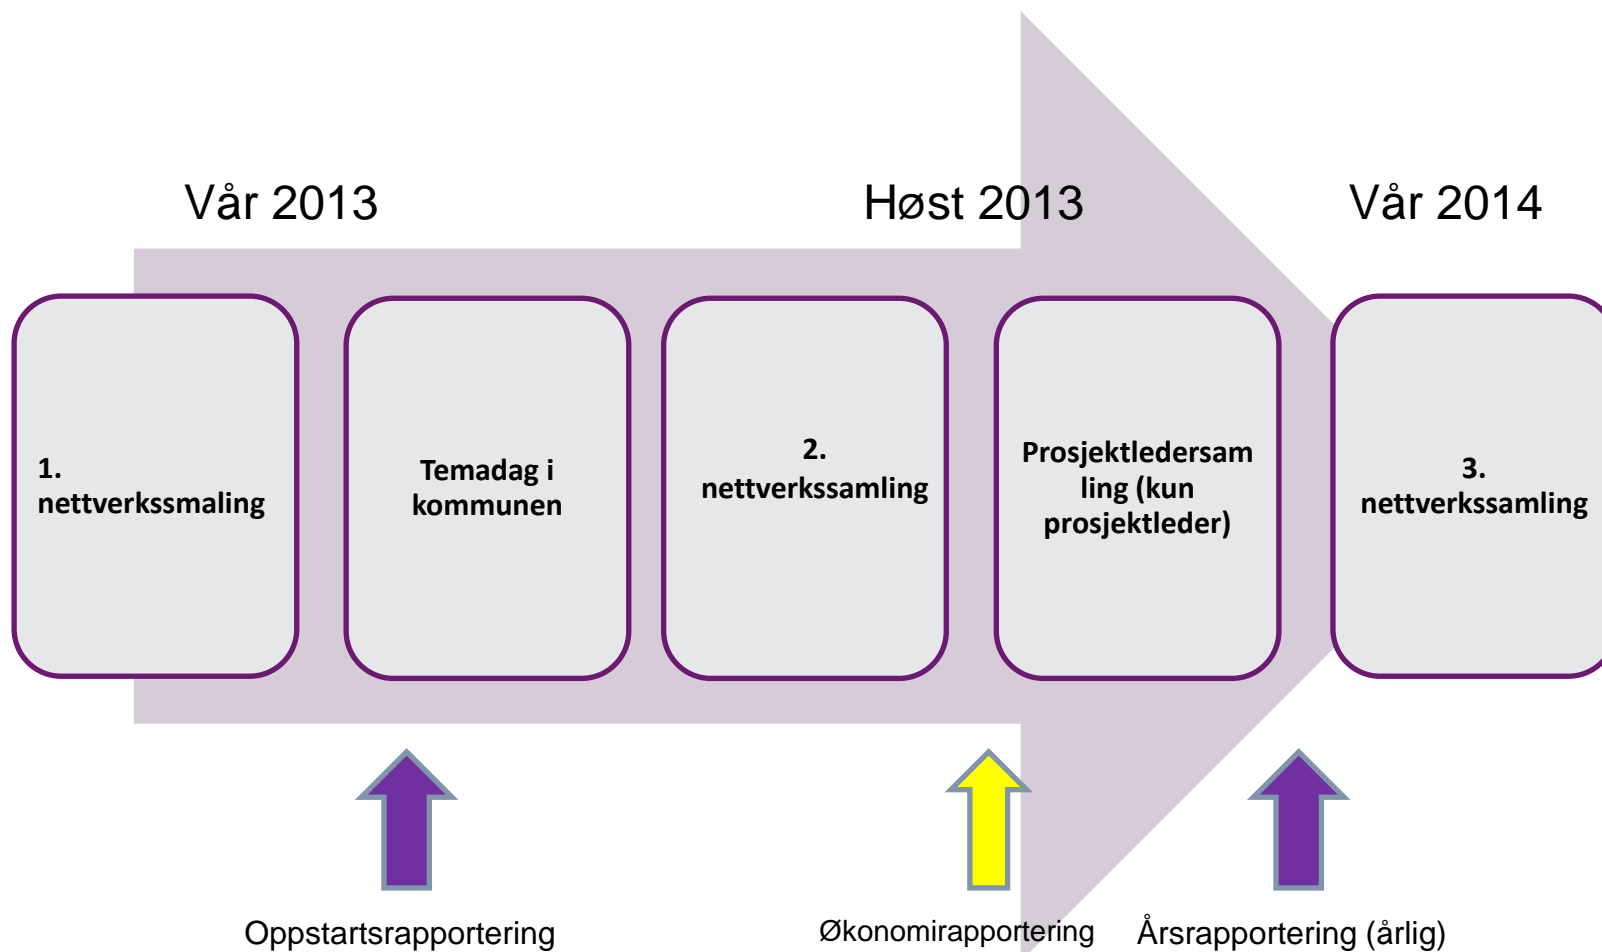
Vår 2013

Høst 2013

Vår 2014

1. nettverkssmaling

Temadag i kommunen

2. nettverkssamling

Prosjektledersamling (kun prosjektleder)

3. nettverkssamling

Oppstartsrapportering

Økonomirapportering

Årsrapportering (årlig)